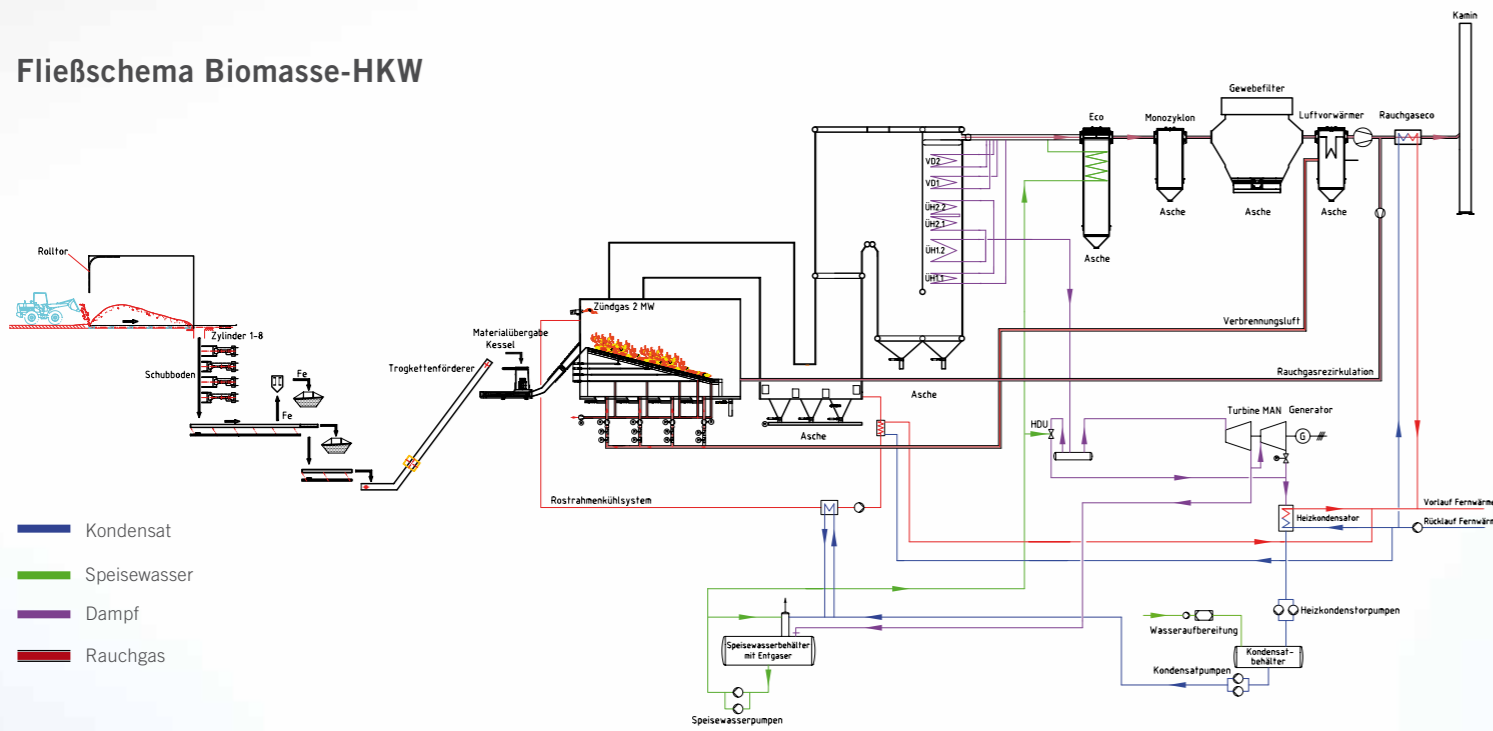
Fließschema Biomasse-HKW

Kamin

Gewebefilter

Eco

Monozyklon

Luftvorwärmer

Rauchgaseco

VD2
VD1
ÜH2.2
ÜH2.1
ÜH1.2
ÜH1.1

Asche

Asche

Asche

Asche

Rolltor

Zylinder 1-8

Schubboden

Fe

Fe

Materialübergabe Kessel

Zündgas 2 MW

Trogkettenförderer

Verbrennungsluft

Rauchgasrezirkulation

Asche

Asche

HDU

Turbine MAN

Generator

G

Rostrahmenkühlsystem

Vorlauf Fernwärme

Rücklauf Fernwärme

Heizkondensator

Heizkondensatorpumpen

Wasseraufbereitung

Kondensatbehälter

Kondensatpumpen

Speisewasserbehälter mit Entgaser

Speisewasserpumpen

Kondensat

Speisewasser

Dampf

Rauchgas